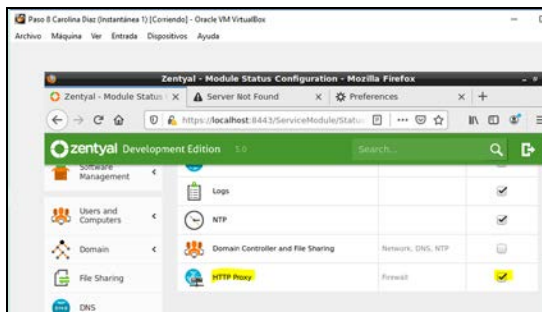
Paso 8 Carolina Diaz (Instantánea 1) [Corriendo] - Oracle VM VirtualBox
Archivo Máquina Ver Entrada Dispositivos Ayuda

Zentyal - Module Status Configuration - Mozilla Firefox
Zentyal - Module Status ×
Server Not Found ×
Preferences ×
+
https://localhost:8443/ServiceModule/Statu
zentyal Development Edition 5.0
Search...

Software Management
Users and Computers
Domain
File Sharing
DNS

Logs
NTP
Domain Controller and File Sharing — Network, DNS, NTP
HTTP Proxy — Firewall